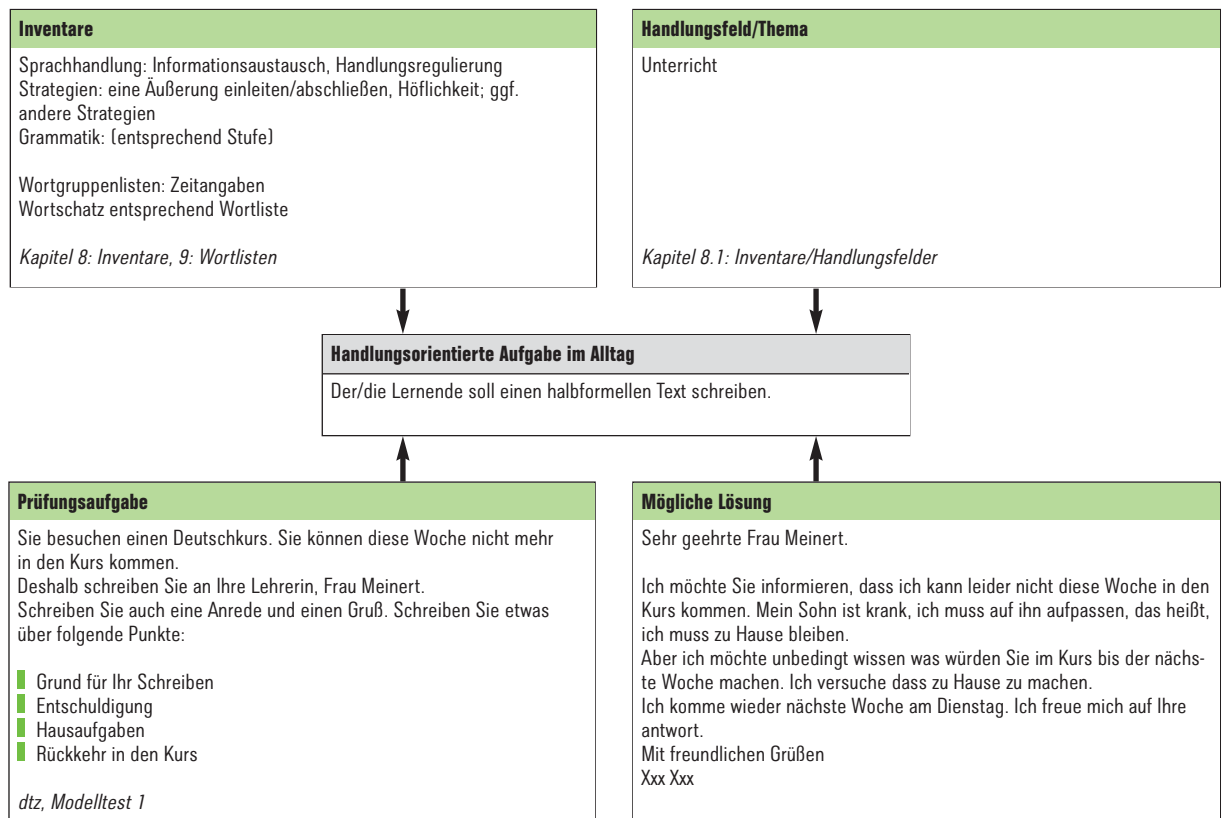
**Inventare**

Sprachhandlung: Informationsaustausch, Handlungsregulierung
Strategien: eine Äußerung einleiten/abschließen, Höflichkeit; ggf. andere Strategien
Grammatik: (entsprechend Stufe)

Wortgruppenlisten: Zeitangaben
Wortschatz entsprechend Wortliste

*Kapitel 8: Inventare, 9: Wortlisten*

**Handlungsfeld/Thema**

Unterricht

*Kapitel 8.1: Inventare/Handlungsfelder*

**Handlungsorientierte Aufgabe im Alltag**

Der/die Lernende soll einen halbformellen Text schreiben.

**Prüfungsaufgabe**

Sie besuchen einen Deutschkurs. Sie können diese Woche nicht mehr in den Kurs kommen.
Deshalb schreiben Sie an Ihre Lehrerin, Frau Meinert.
Schreiben Sie auch eine Anrede und einen Gruß. Schreiben Sie etwas über folgende Punkte:

- Grund für Ihr Schreiben
- Entschuldigung
- Hausaufgaben
- Rückkehr in den Kurs

*dtz, Modelltest 1*

**Mögliche Lösung**

Sehr geehrte Frau Meinert.

Ich möchte Sie informieren, dass ich kann leider nicht diese Woche in den Kurs kommen. Mein Sohn ist krank, ich muss auf ihn aufpassen, das heißt, ich muss zu Hause bleiben.
Aber ich möchte unbedingt wissen was würden Sie im Kurs bis der nächste Woche machen. Ich versuche dass zu Hause zu machen.
Ich komme wieder nächste Woche am Dienstag. Ich freue mich auf Ihre antwort.
Mit freundlichen Grüßen
Xxx Xxx